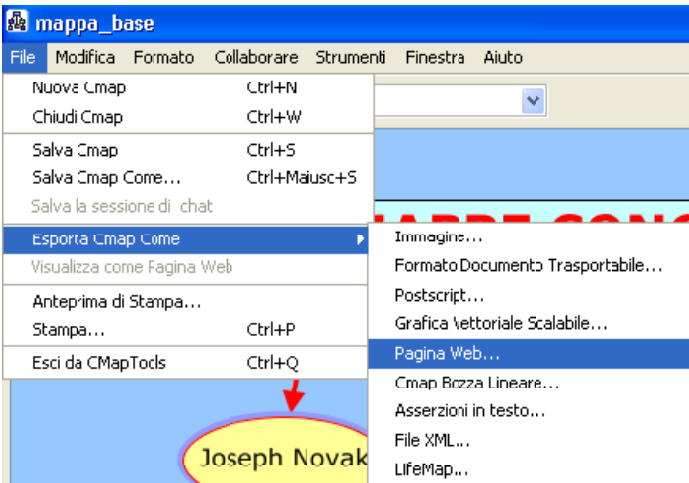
mappa_base

File Modifica Formato Collaborare Strumenti Finestra Aiuto

Nuova Cmap Ctrl+N
Chiudi Cmap Ctrl+W
Salva Cmap Ctrl+S
Salva Cmap Come... Ctrl+Maiusc+S
Salva la sessione di chat
Esporta Cmap Come
Visualizza come Pagina Web
Anteprima di Stampa...
Stampa... Ctrl+P
Esci da CMapTools Ctrl+Q

Immagine...
Formato Documento Trasportabile...
Postscript...
Grafica Vettoriale Scalabile...
Pagina Web...
Cmap Bozza Lineare...
Asserzioni in testo...
File XML...
LifeMap...

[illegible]

Joseph Novak